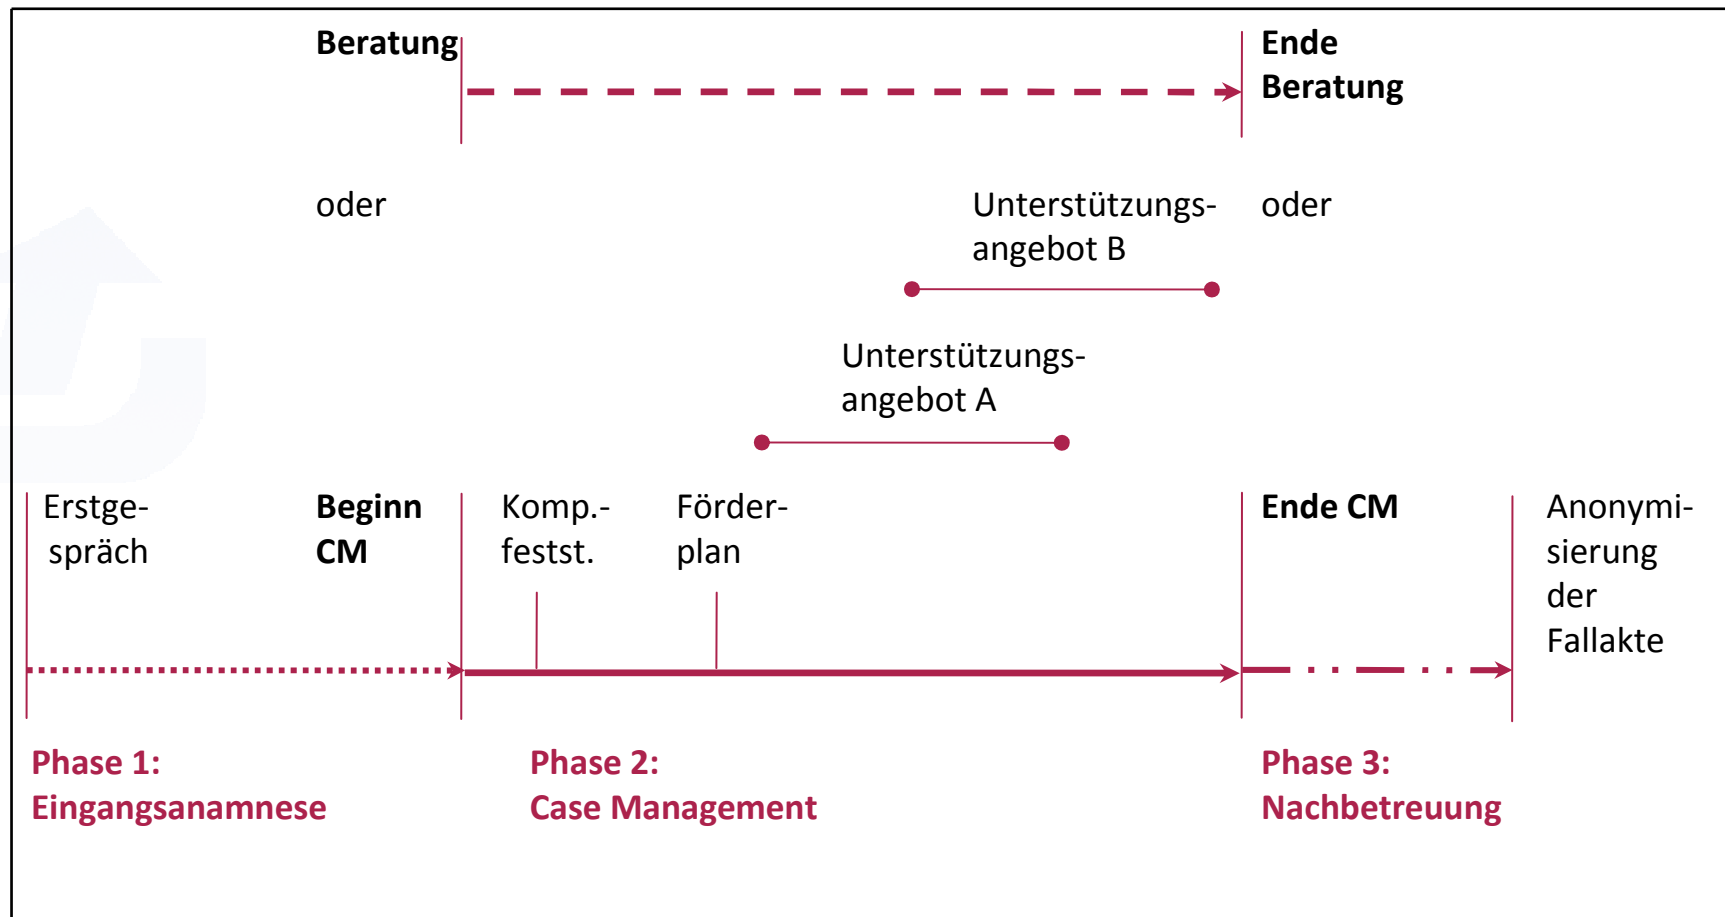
Beratung

Ende Beratung

oder

Unterstützungsangebot B

oder

Unterstützungsangebot A

Erstgespräch

Beginn CM

Komp.-festst.

Förderplan

Ende CM

Anonymisierung der Fallakte

Phase 1: Eingangsanamnese

Phase 2: Case Management

Phase 3: Nachbetreuung